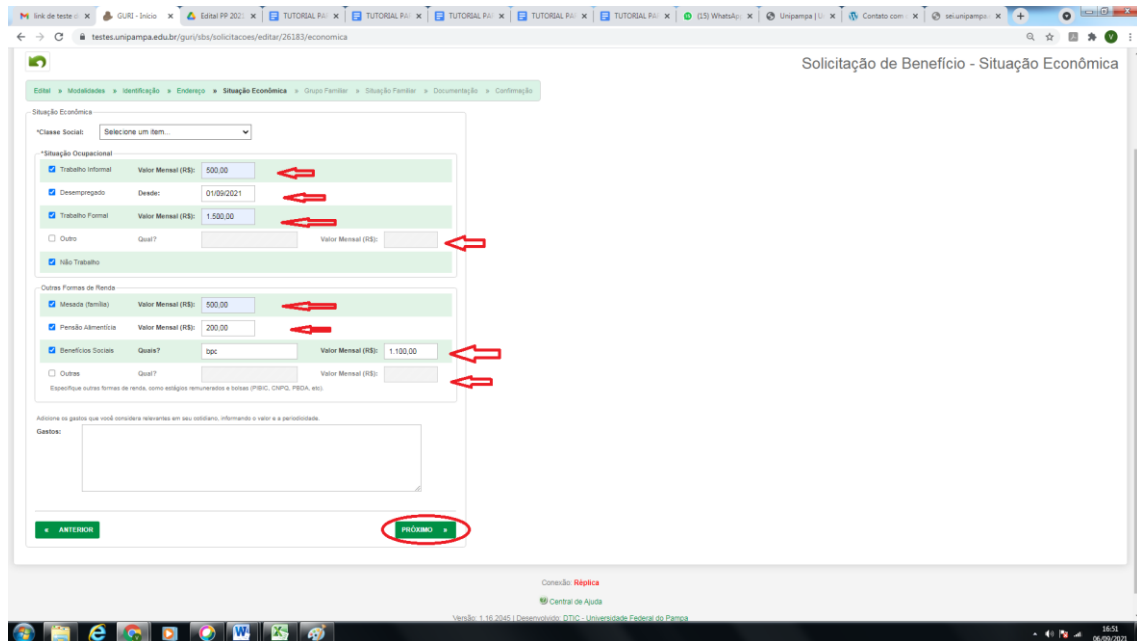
link de teste o | GURI - Início | Edital PP 2021 | TUTORIAL PA | TUTORIAL PA | TUTORIAL PA | TUTORIAL PA | TUTORIAL PA | (15) WhatsAp | Unipampa | U | Contato com | sei.unipampa

testes.unipampa.edu.br/guri/sbs/solicitacoes/editar/26183/economica

Solicitação de Benefício - Situação Econômica

Edital » Modalidades » Identificação » Endereço » Situação Econômica » Grupo Familiar » Situação Familiar » Documentação » Confirmação

Situação Econômica

*Classe Social: Selecione um item...

*Situação Ocupacional

Trabalho Informal Valor Mensal (R$): 500,00

Desempregado Desde: 01/09/2021

Trabalho Formal Valor Mensal (R$): 1.500,00

Outro Qual? Valor Mensal (R$):

Não Trabalho

Outras Formas de Renda

Mesada (família) Valor Mensal (R$): 500,00

Pensão Alimentícia Valor Mensal (R$): 200,00

Benefícios Sociais Quais? bpc Valor Mensal (R$): 1.100,00

Outras Qual? Valor Mensal (R$):

Especifique outras formas de renda, como estágios remunerados e bolsas (PIBIC, CNPQ, PBDA, etc).

Adicione os gastos que você considera relevantes em seu cotidiano, informando o valor e a periodicidade.

Gastos:

« ANTERIOR

PRÓXIMO »

Conexão: Réplica

Central de Ajuda

Versão: 1.16.2045 | Desenvolvido: DTIC - Universidade Federal do Pampa

16:51
06/09/2021